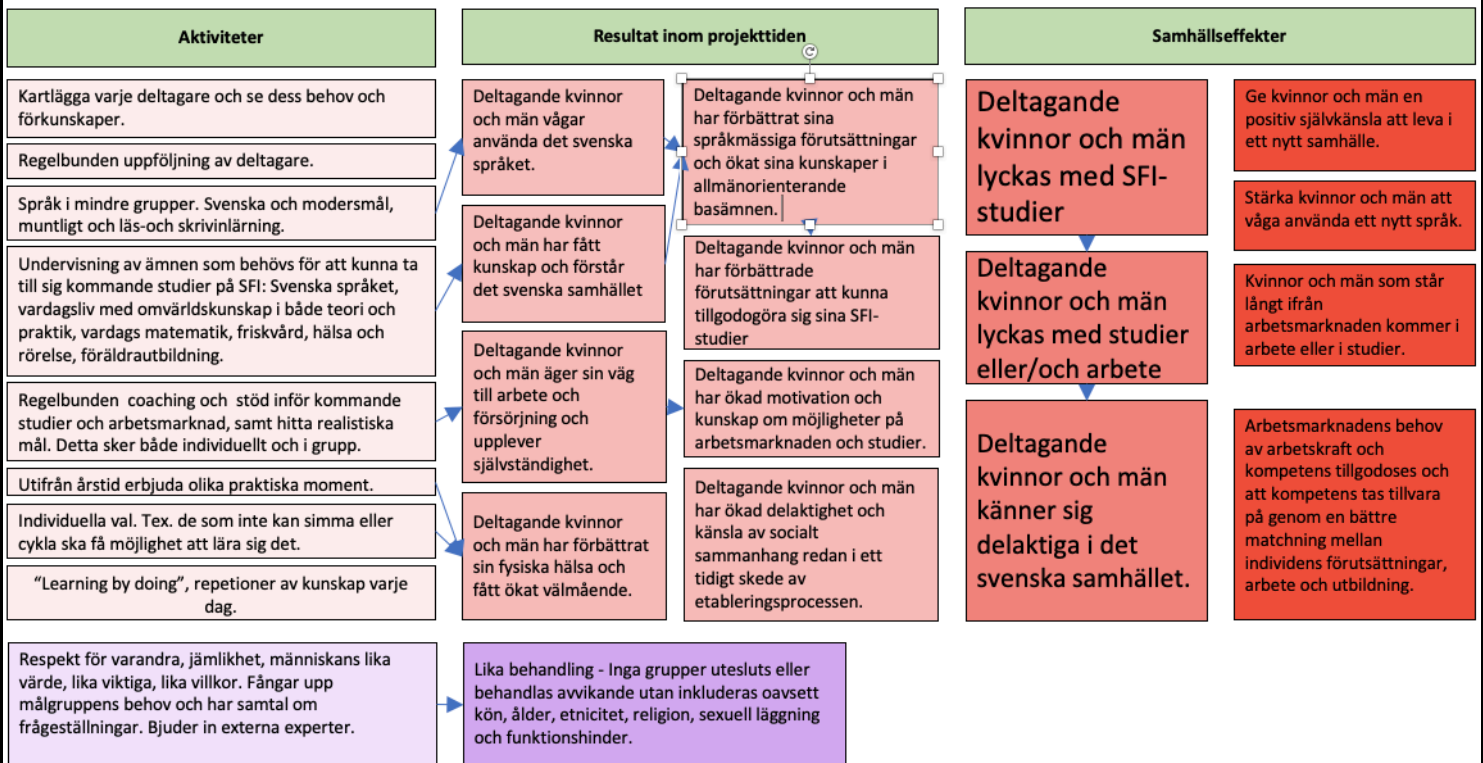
Aktiviteter

Resultat inom projekttiden

Samhällseffekter

Kartlägga varje deltagare och se dess behov och förkunskaper.

Regelbunden uppföljning av deltagare.

Språk i mindre grupper. Svenska och modersmål, muntligt och läs-och skrivinlärning.

Undervisning av ämnen som behövs för att kunna ta till sig kommande studier på SFI: Svenska språket, vardagsliv med omvärldskunskap i både teori och praktik, vardags matematik, friskvård, hälsa och rörelse, föräldrautbildning.

Regelbunden coaching och stöd inför kommande studier och arbetsmarknad, samt hitta realistiska mål. Detta sker både individuellt och i grupp.

Utifrån årstid erbjuda olika praktiska moment.

Individuella val. Tex. de som inte kan simma eller cykla ska få möjlighet att lära sig det.

"Learning by doing", repetioner av kunskap varje dag.

Deltagande kvinnor och män vågar använda det svenska språket.

Deltagande kvinnor och män har fått kunskap och förstår det svenska samhället

Deltagande kvinnor och män äger sin väg till arbete och försörjning och upplever självständighet.

Deltagande kvinnor och män har förbättrat sin fysiska hälsa och fått ökat välmående.

Deltagande kvinnor och män har förbättrat sina språkmässiga förutsättningar och ökat sina kunskaper i allmänorienterande basämnen.

Deltagande kvinnor och män har förbättrade förutsättningar att kunna tillgodogöra sig sina SFI-studier

Deltagande kvinnor och män har ökad motivation och kunskap om möjligheter på arbetsmarknaden och studier.

Deltagande kvinnor och män har ökad delaktighet och känsla av socialt sammanhang redan i ett tidigt skede av etableringsprocessen.

Deltagande kvinnor och män lyckas med SFI-studier

Deltagande kvinnor och män lyckas med studier eller/och arbete

Deltagande kvinnor och män känner sig delaktiga i det svenska samhället.

Ge kvinnor och män en positiv självkänsla att leva i ett nytt samhälle.

Stärka kvinnor och män att våga använda ett nytt språk.

Kvinnor och män som står långt ifrån arbetsmarknaden kommer i arbete eller i studier.

Arbetsmarknadens behov av arbetskraft och kompetens tillgodoses och att kompetens tas tillvara på genom en bättre matchning mellan individens förutsättningar, arbete och utbildning.

Respekt för varandra, jämlikhet, människans lika värde, lika viktiga, lika villkor. Fångar upp målgruppens behov och har samtal om frågeställningar. Bjuder in externa experter.

Lika behandling - Inga grupper utesluts eller behandlas avvikande utan inkluderas oavsett kön, ålder, etnicitet, religion, sexuell läggning och funktionshinder.